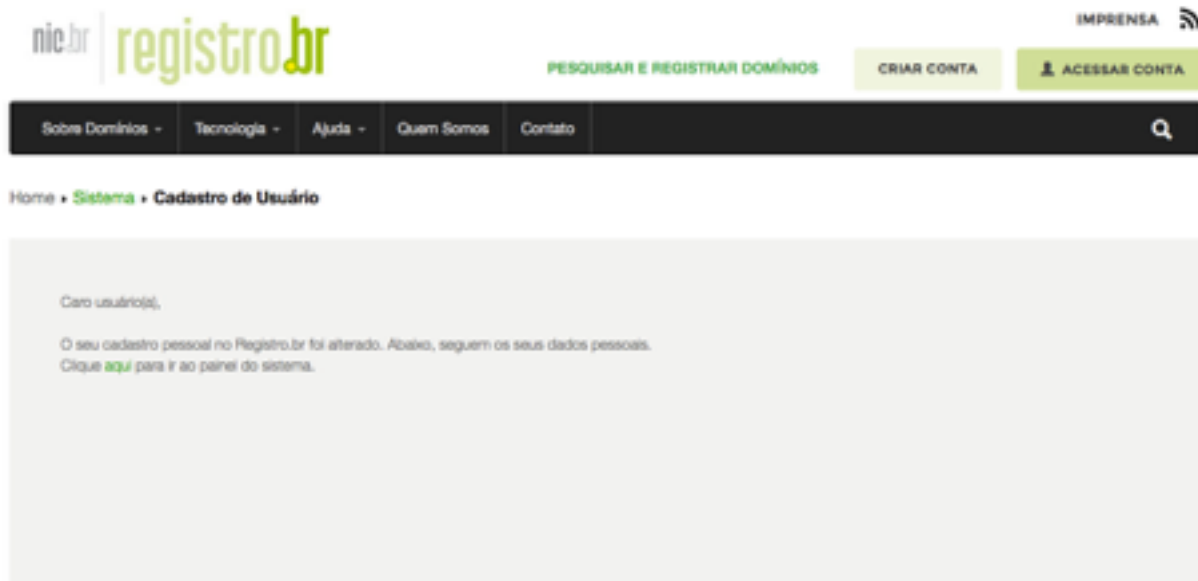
nic.br registro.br

IMPRENSA

PESQUISAR E REGISTRAR DOMÍNIOS

CRIAR CONTA

ACESSAR CONTA

Sobre Domínios - Tecnologia - Ajuda - Quem Somos Contato

Home › Sistema › Cadastro de Usuário

Caro usuário(a),

O seu cadastro pessoal no Registro.br foi alterado. Abaixo, seguem os seus dados pessoais.
Clique aqui para ir ao painel do sistema.